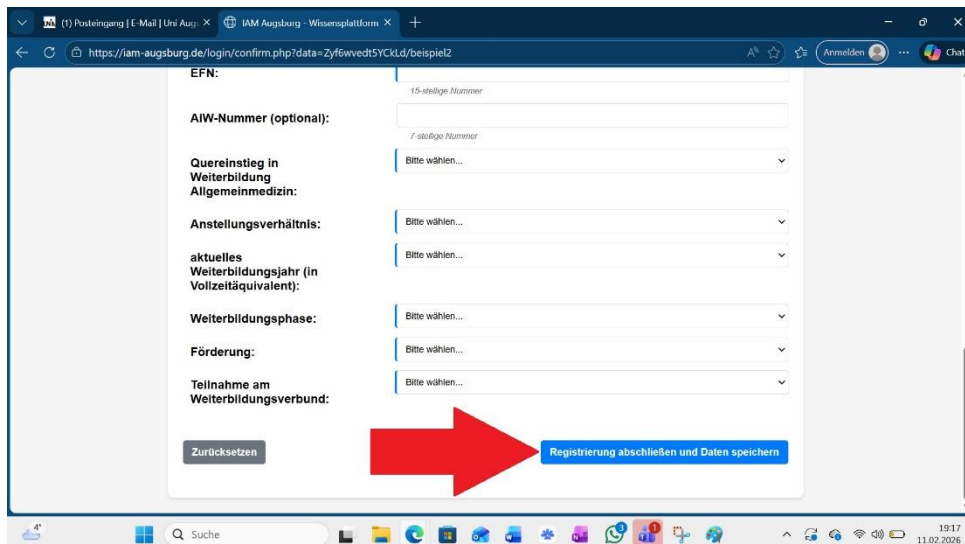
(1) Posteingang | E-Mail | Uni Aug ×
IAM Augsburg - Wissensplattform ×
https://iam-augsburg.de/login/confirm.php?data=Zyf6wvedt5YCkLd/beispiel2
Anmelden
Chat

EFN:
15-stellige Nummer

AIW-Nummer (optional):
7-stellige Nummer

Quereinstieg in Weiterbildung Allgemeinmedizin:
Bitte wählen...

Anstellungsverhältnis:
Bitte wählen...

aktuelles Weiterbildungsjahr (in Vollzeitäquivalent):
Bitte wählen...

Weiterbildungsphase:
Bitte wählen...

Förderung:
Bitte wählen...

Teilnahme am Weiterbildungsverbund:
Bitte wählen...

Zurücksetzen
Registrierung abschließen und Daten speichern

4°
Suche
19:17
11.02.2026